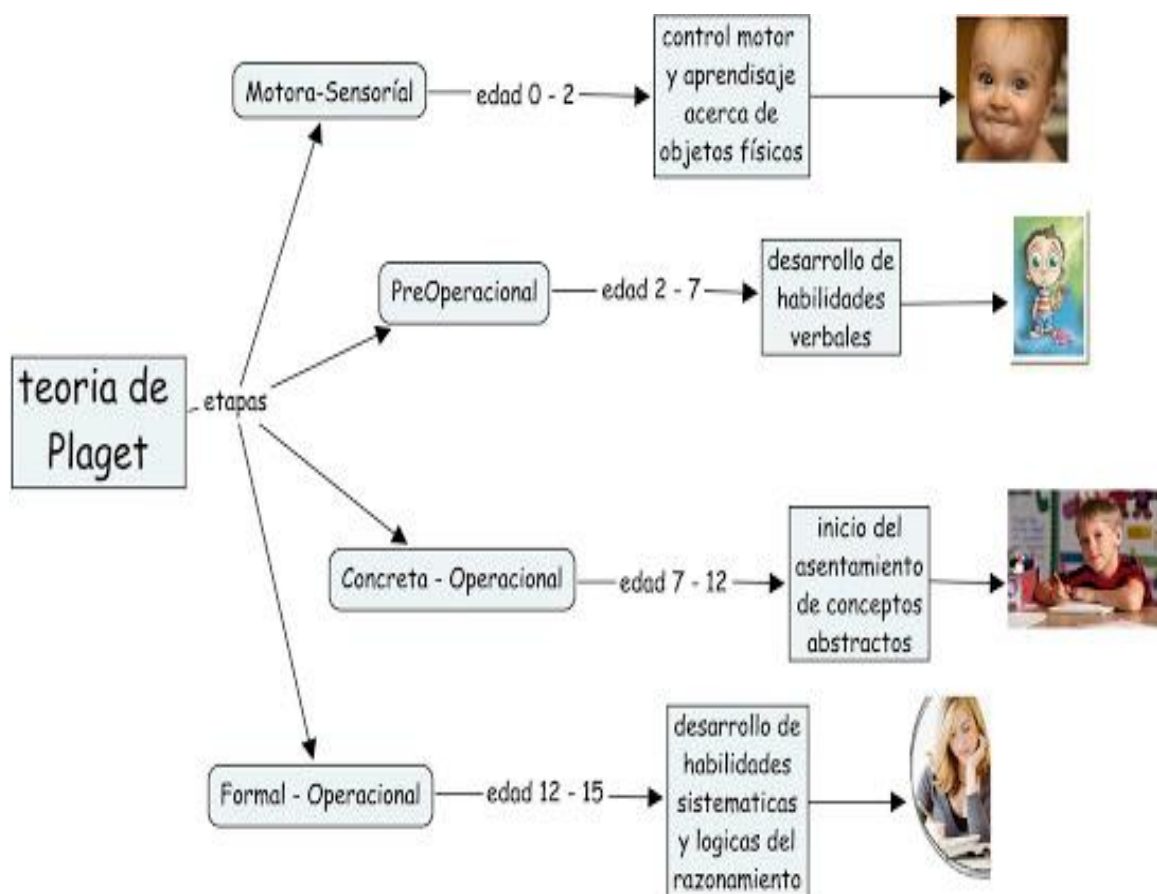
teoria de Plaget

etapas

Motora-Sensorial

edad 0 - 2

control motor y aprendisaje acerca de objetos físicos

PreOperacional

edad 2 - 7

desarrollo de habilidades verbales

Concreta - Operacional

edad 7 - 12

inicio del asentamiento de conceptos abstractos

Formal - Operacional

edad 12 - 15

desarrollo de habilidades sistematicas y logicas del razonamiento